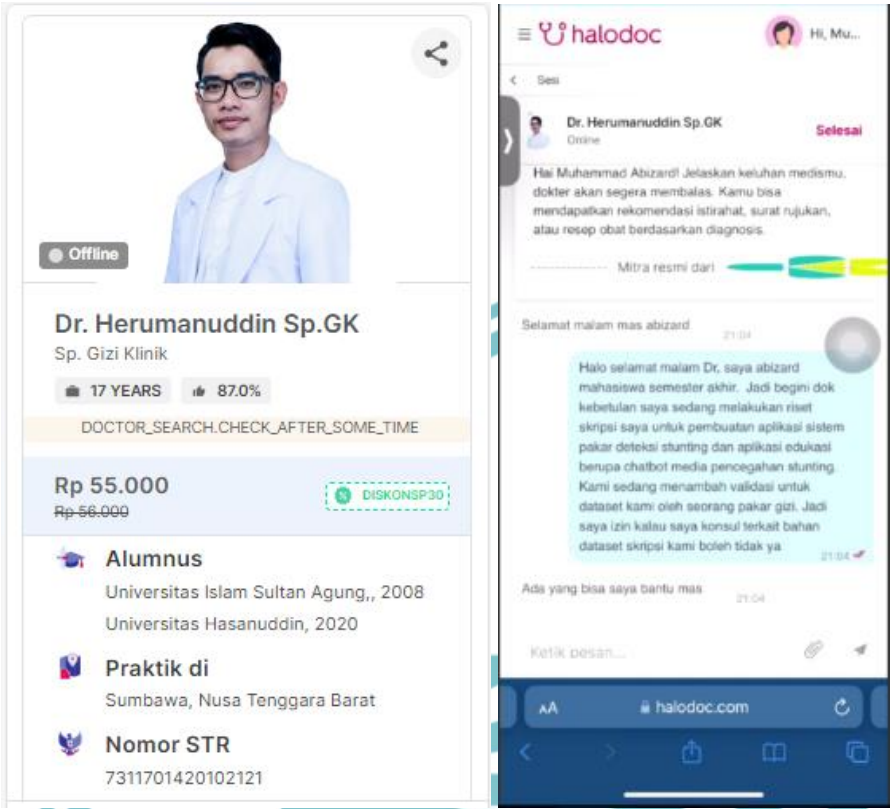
Offline

Dr. Herumanuddin Sp.GK
Sp. Gizi Klinik

17 YEARS   87.0%

DOCTOR_SEARCH.CHECK_AFTER_SOME_TIME

Rp 55.000
Rp 56.000

DISKONSP30

Alumnus
Universitas Islam Sultan Agung,, 2008
Universitas Hasanuddin, 2020

Praktik di
Sumbawa, Nusa Tenggara Barat

Nomor STR
7311701420102121

halodoc   Hi, Mu...

Sesi

Dr. Herumanuddin Sp.GK
Online
Selesai

Hai Muhammad Abizard! Jelaskan keluhan medismu, dokter akan segera membalas. Kamu bisa mendapatkan rekomendasi istirahat, surat rujukan, atau resep obat berdasarkan diagnosis.

Mitra resmi dari

Selamat malam mas abizard 21:04

Halo selamat malam Dr, saya abizard mahasiswa semester akhir. Jadi begini dok kebetulan saya sedang melakukan riset skripsi saya untuk pembuatan aplikasi sistem pakar deteksi stunting dan aplikasi edukasi berupa chatbot media pencegahan stunting. Kami sedang menambah validasi untuk dataset kami oleh seorang pakar gizi. Jadi saya izin kalau saya konsul terkait bahan dataset skripsi kami boleh tidak ya 21:04

Ada yang bisa saya bantu mas 21:04

Ketik pesan...

AA   halodoc.com